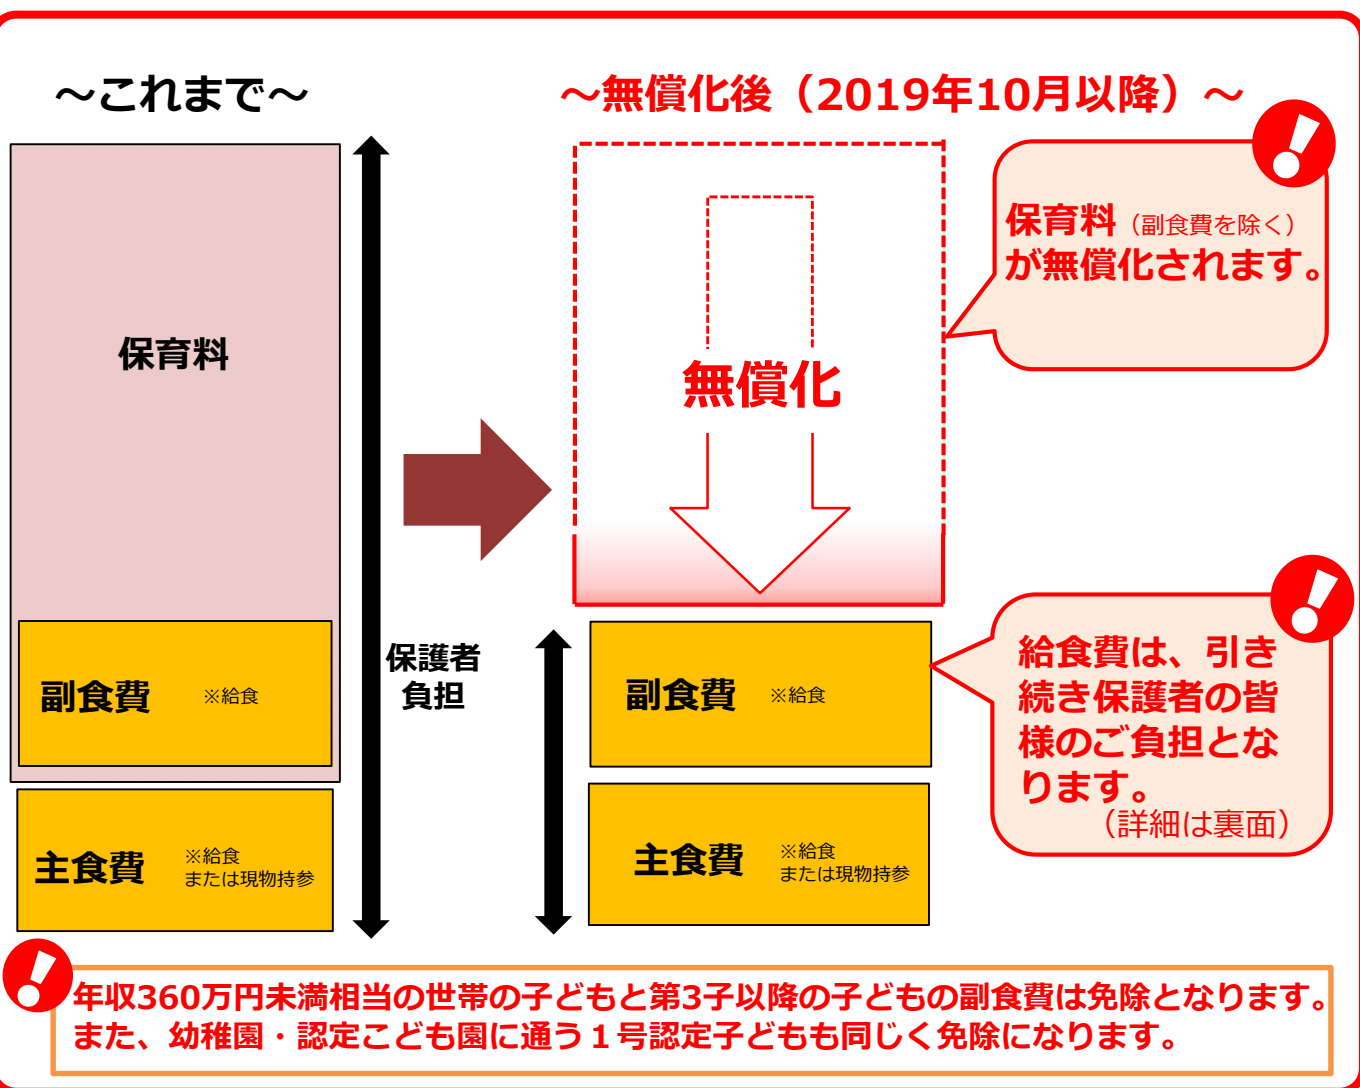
～これまで～

保育料

副食費 ※給食

主食費 ※給食 または現物持参

保護者負担

～無償化後（2019年10月以降）～

無償化

保育料（副食費を除く）が無償化されます。

副食費 ※給食

主食費 ※給食 または現物持参

給食費は、引き続き保護者の皆様のご負担となります。（詳細は裏面）

年収360万円未満相当の世帯の子どもと第3子以降の子どもの副食費は免除となります。また、幼稚園・認定こども園に通う１号認定子どもも同じく免除になります。